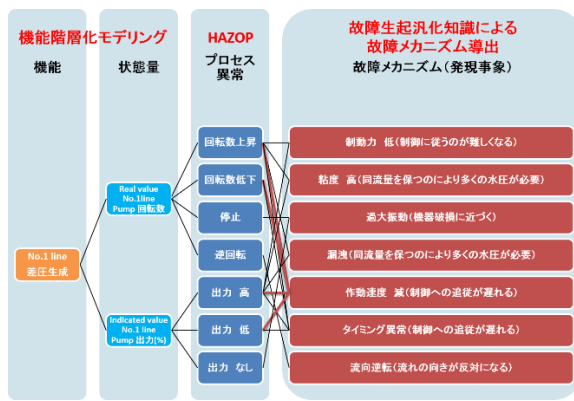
機能階層化モデリング

機能

状態量

HAZOP

プロセス異常

故障生起汎化知識による故障メカニズム導出

故障メカニズム(発現事象)

No.1 line 差圧生成

Real value No.1line Pump 回転数

Indicated value No.1 line Pump 出力[%]

回転数上昇

回転数低下

停止

逆回転

出力 高

出力 低

出力 なし

制動力 低(制御に従うのが難しくなる)

粘度 高(同流量を保つのにより多くの水圧が必要)

過大振動(機器破損に近づく)

漏洩(同流量を保つのにより多くの水圧が必要)

作動速度 減(制御への追従が遅れる)

タイミング異常(制御への追従が遅れる)

流向逆転(流れの向きが反対になる)